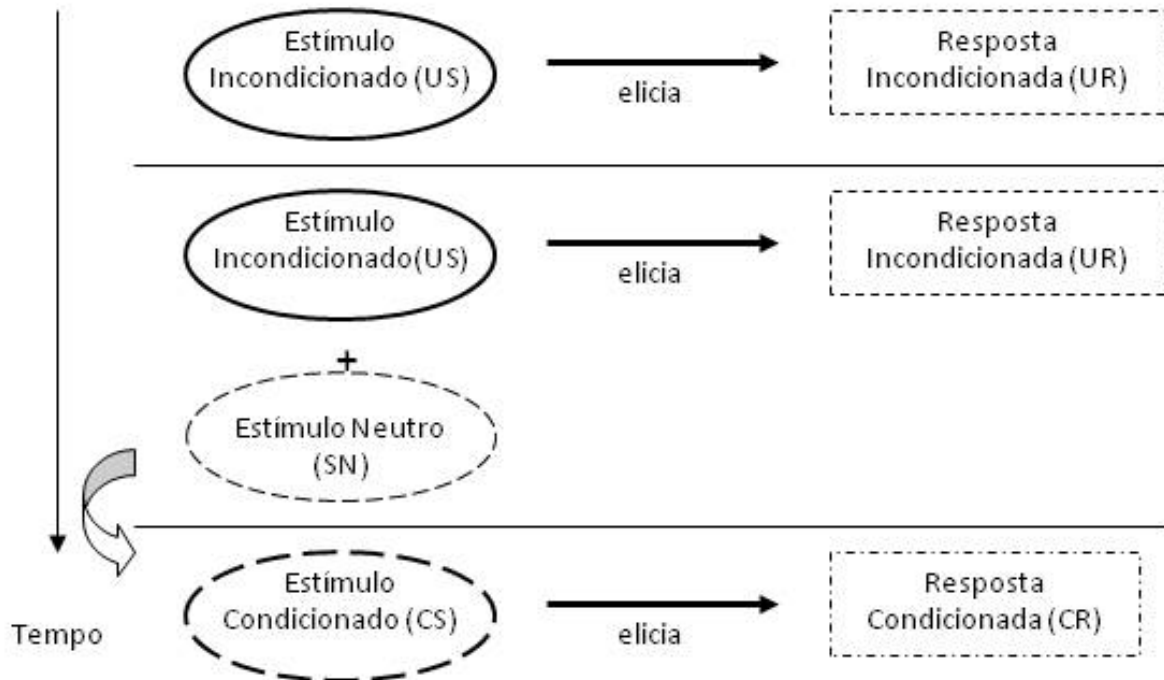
Estímulo Incondicionado (US)

elicia

Resposta Incondicionada (UR)

Estímulo Incondicionado(US)

elicia

Resposta Incondicionada (UR)

+

Estímulo Neutro (SN)

Estímulo Condicionado (CS)

elicia

Resposta Condicionada (CR)

Tempo